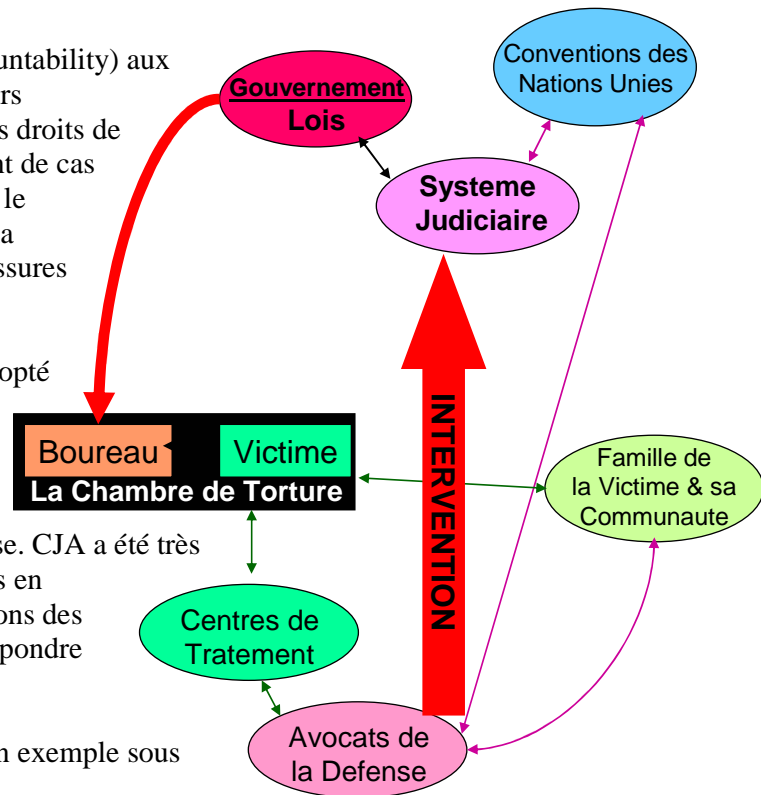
untability) aux
rs
s droits de
nt de cas
le
a
ssures

opté

se. CJA a été très
s en
ons des
pondre

n exemple sous

Gouvernement
Lois

Conventions des Nations Unies

Systeme Judiciaire

Boureau

Victime

La Chambre de Torture

INTERVENTION

Famille de la Victime & sa Communaute

Centres de Tratement

Avocats de la Defense